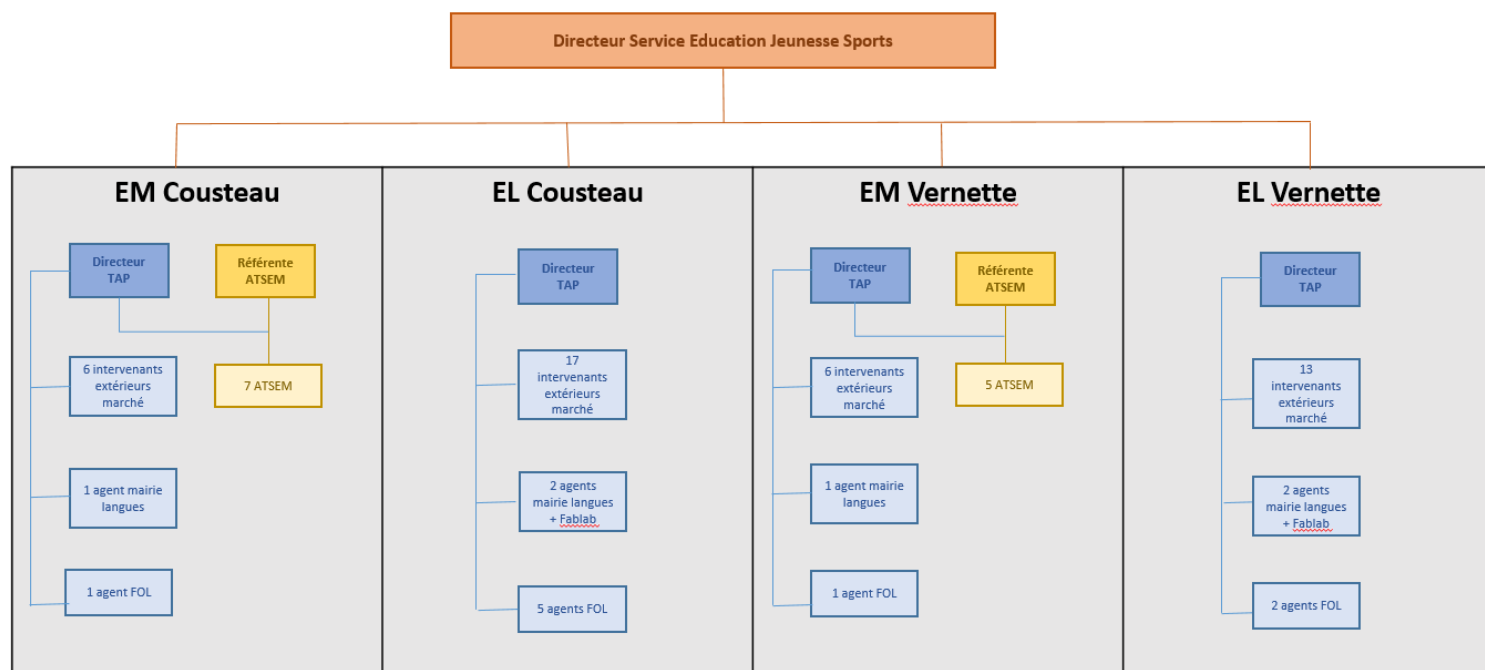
Directeur Service Education Jeunesse Sports

EM Cousteau

Directeur TAP

Référente ATSEM

6 intervenants extérieurs marché

7 ATSEM

1 agent mairie langues

1 agent FOL

EL Cousteau

Directeur TAP

17 intervenants extérieurs marché

2 agents mairie langues + Fablab

5 agents FOL

EM Vernette

Directeur TAP

Référente ATSEM

6 intervenants extérieurs marché

5 ATSEM

1 agent mairie langues

1 agent FOL

EL Vernette

Directeur TAP

13 intervenants extérieurs marché

2 agents mairie langues + Fablab

2 agents FOL